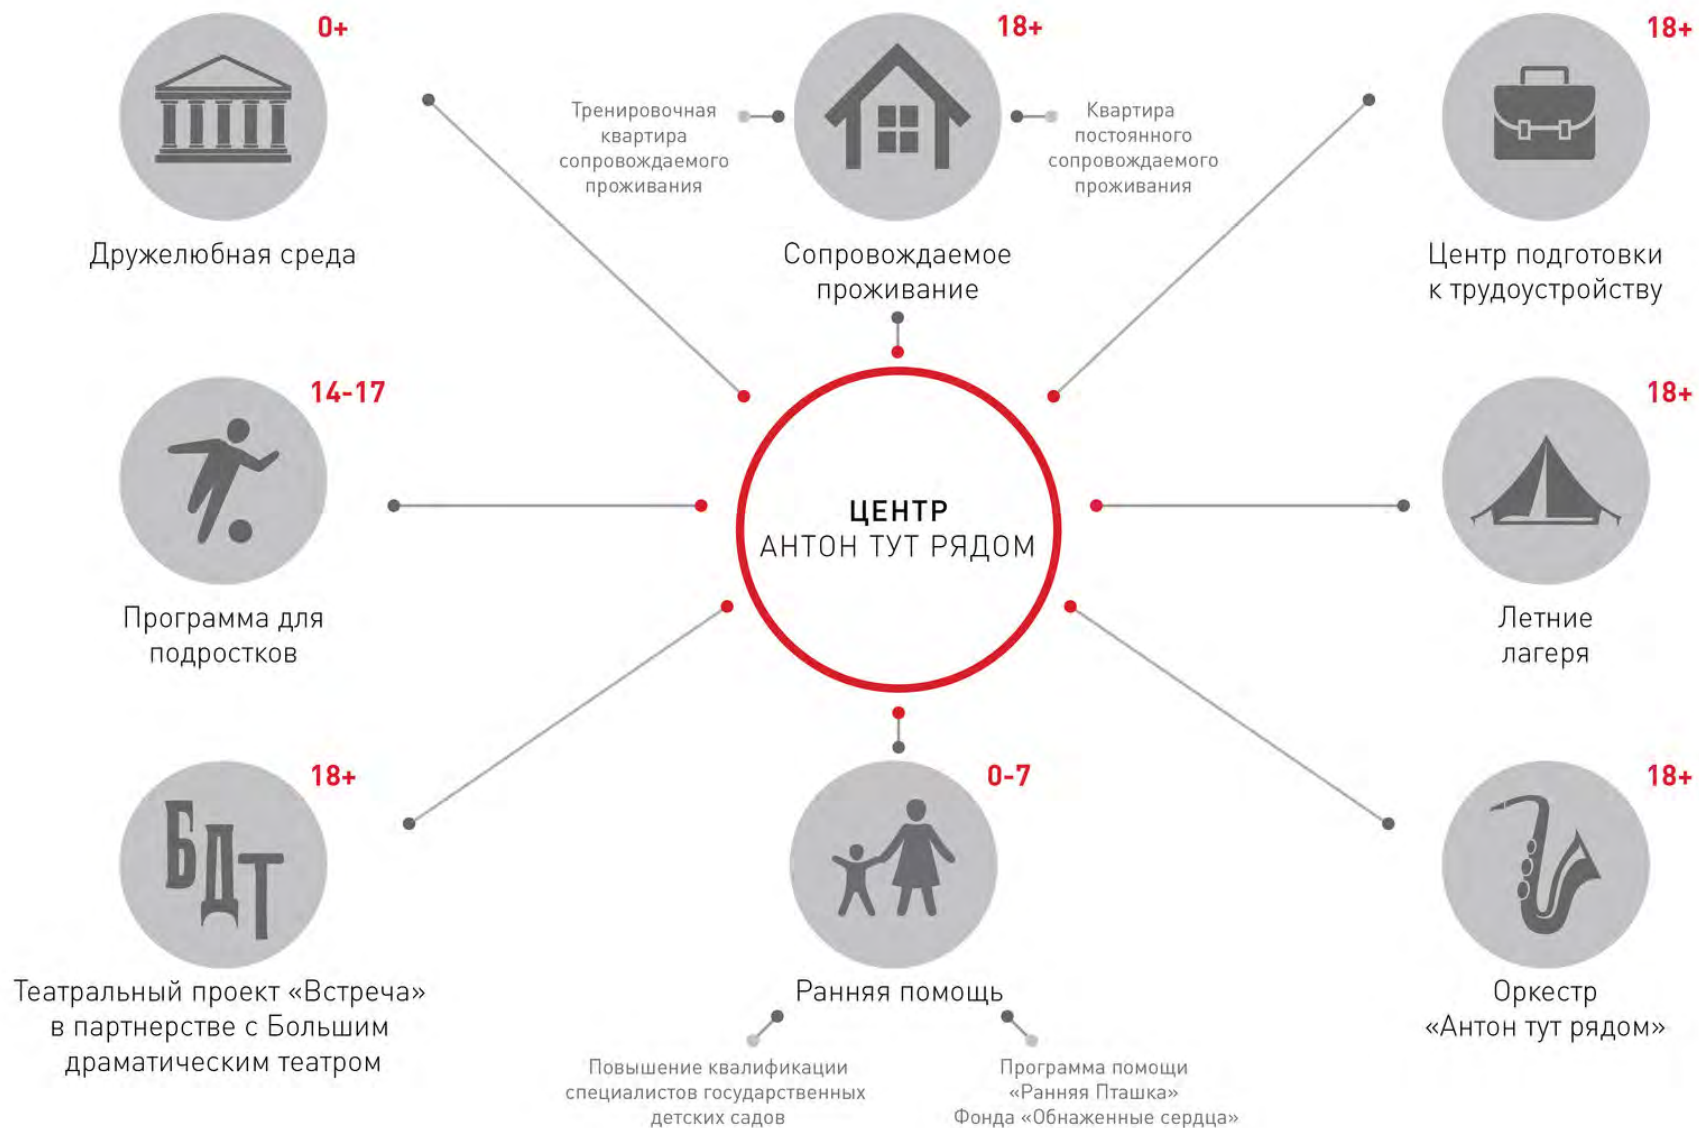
0+

Дружелюбная среда

18+

Тренировочная квартира сопровождаемого проживания

Квартира постоянного сопровождаемого проживания

Сопровождаемое проживание

18+

Центр подготовки к трудоустройству

14-17

Программа для подростков

ЦЕНТР
АНТОН ТУТ РЯДОМ

18+

Летние лагеря

18+

БДТ

Театральный проект «Встреча» в партнерстве с Большим драматическим театром

0-7

Ранняя помощь

Повышение квалификации специалистов государственных детских садов

Программа помощи «Ранняя Пташка» Фонда «Обнаженные сердца»

18+

Оркестр «Антон тут рядом»